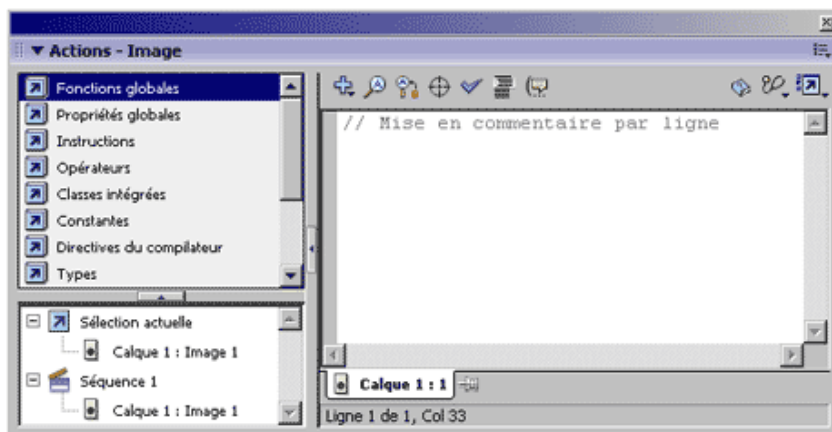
▼ Actions - Image

Fonctions globales
Propriétés globales
Instructions
Opérateurs
Classes intégrées
Constantes
Directives du compilateur
Types

Sélection actuelle
Calque 1 : Image 1
Séquence 1
Calque 1 : Image 1

// Mise en commentaire par ligne

Calque 1 : 1

Ligne 1 de 1, Col 33